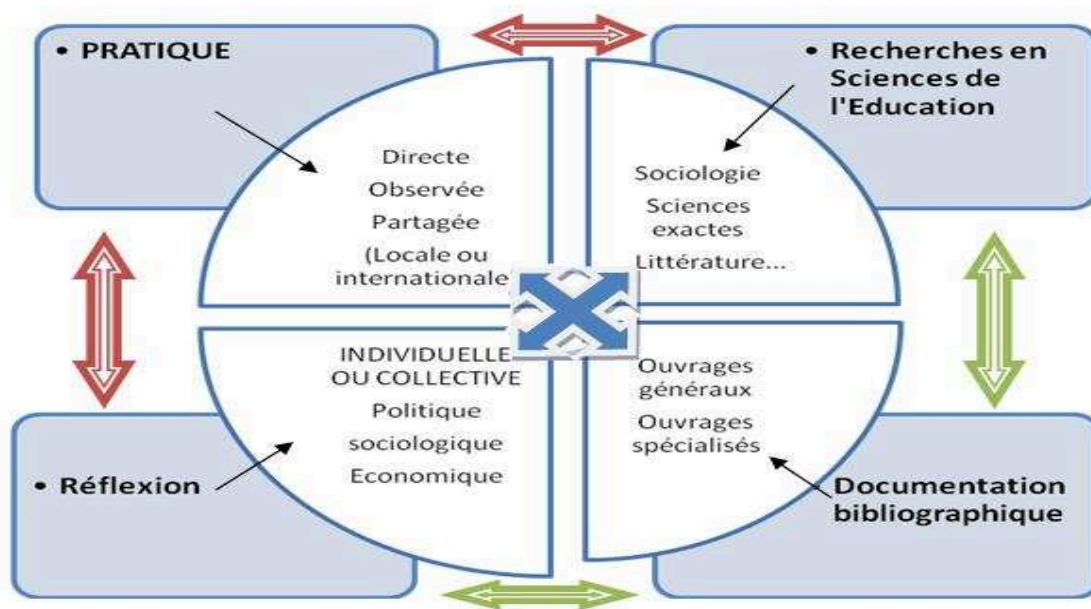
• PRATIQUE

Directe
Observée
Partagée
(Locale ou internationale

• Recherches en Sciences de l'Education

Sociologie
Sciences exactes
Littérature...

INDIVIDUELLE OU COLLECTIVE
Politique
sociologique
Economique

• Réflexion

Ouvrages généraux
Ouvrages spécialisés

• Documentation bibliographique